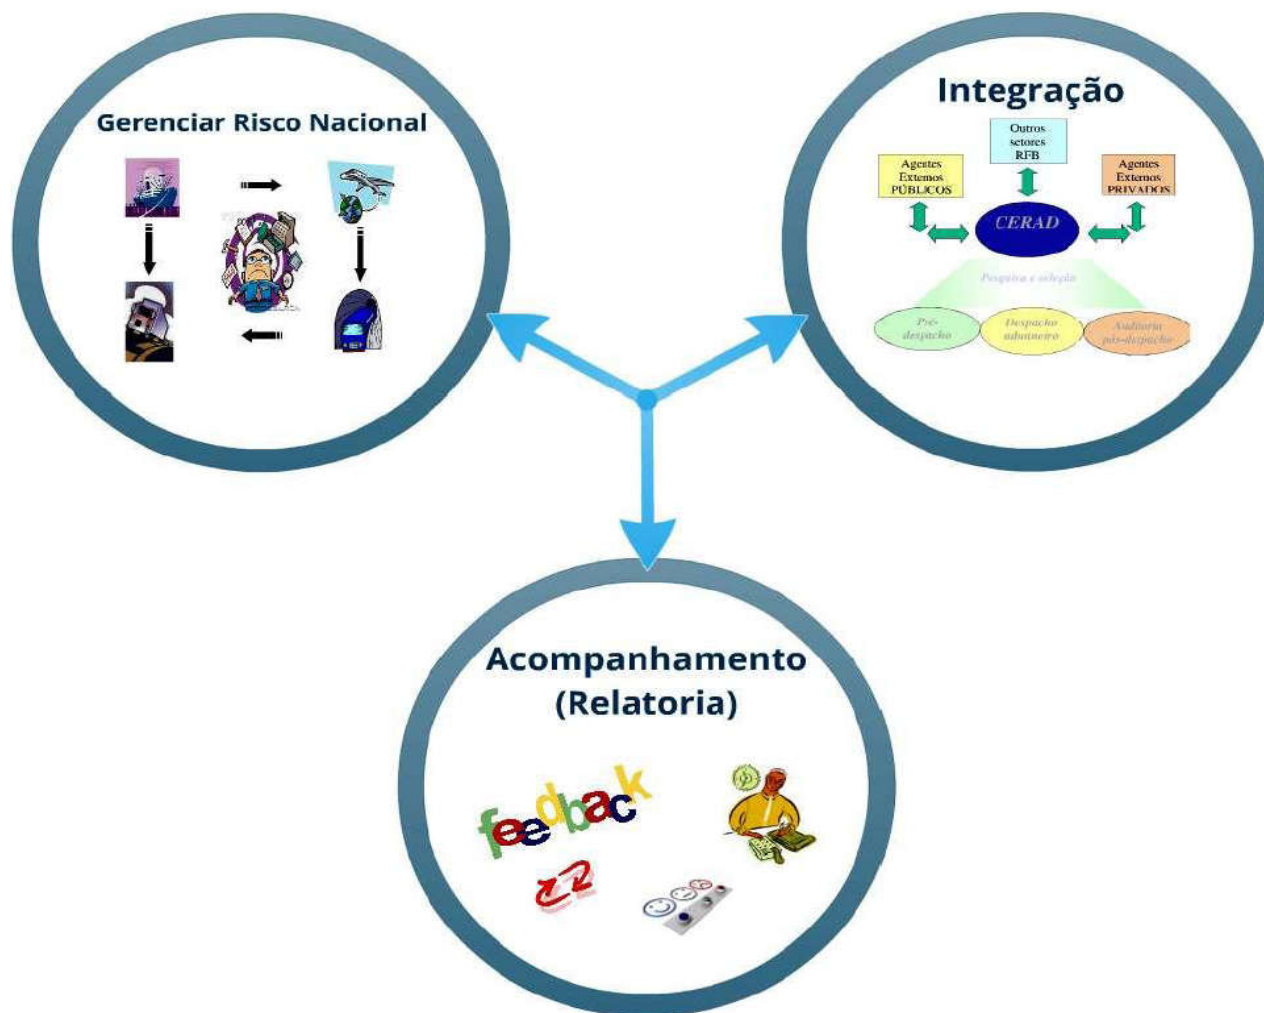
Gerenciar Risco Nacional

Integração

Outros setores RFB

Agentes Externos PÚBLICOS

Agentes Externos PRIVADOS

CERAD

Pesquisa e seleção

Pré-despacho

Despacho aduaneiro

Auditoria pós-despacho

Acompanhamento (Relatoria)

feedback